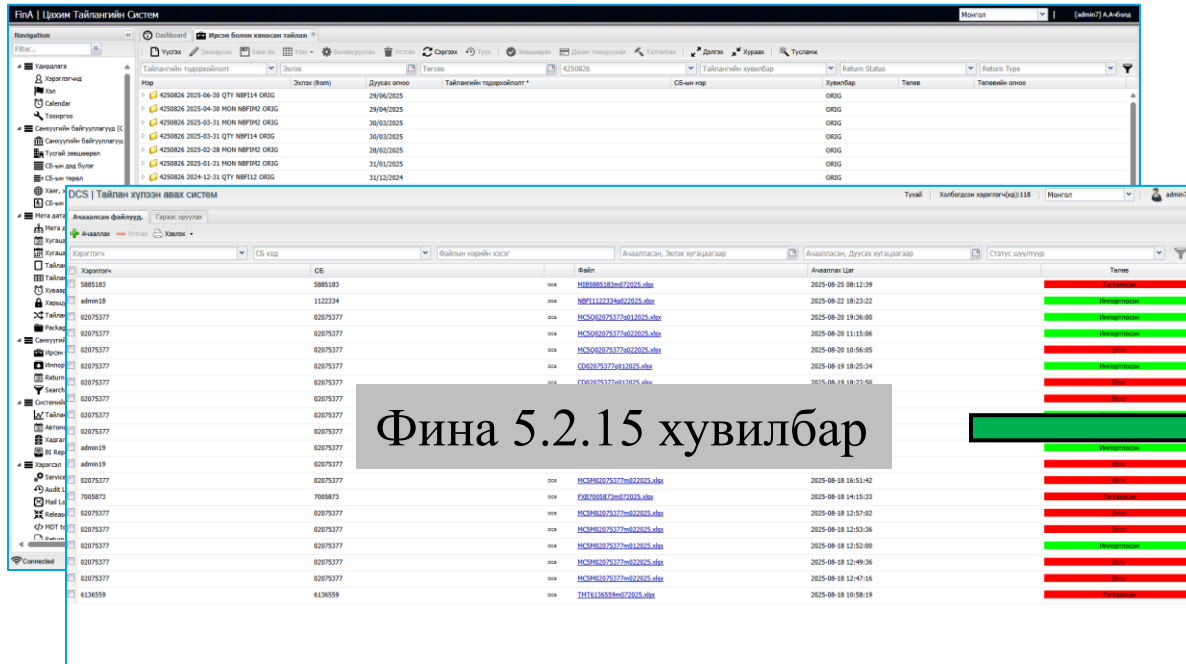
FinA | Цахим Тайлангийн Систем

Монгол

[admin7] А.Агбold

Navigation

Filter...

Удирдлага
Хэрэглэгчид
Хэл
Calendar
Тохиргоо
Санхүүгийн байгууллагууд
Санхүүгийн байгууллагууд
Тусгай зөвшөөрөл
СБ-ын дэд бүлэг
СБ-ын төрөл
Мета дата
Систем
Хэрэгсэл
Service
Audit L
Mail L
Release
MDT to
Connected

Dashboard | Ирсэн болон хянасан тайлан

Үүсгэх | Засварлах | Save As | Үзэх | Баталгаажуулах | Устгах | Сэргээх | Түүх | Зөвшөөрөх | Дахин тооцоолох | Татгалзах | Дэлгэх | Хураах | Тусламж

Тайлангийн тодорхойлолт | Эхлэх | Төгсөх | 4250826 | Тайлангийн хувилбар | Return Status | Return Type

| Нэр | Эхлэх (from) | Дуусах огноо | Тайлангийн тодорхойлолт * | СБ-ын нэр | Хувилбар | Төлөв | Төлөвийн огноо |
|---|---|---|---|---|---|---|---|
| 4250826 2025-06-30 QTY NBFI14 ORIG | | 29/06/2025 | | | ORIG | | |
| 4250826 2025-04-30 MON NBFIM2 ORIG | | 29/04/2025 | | | ORIG | | |
| 4250826 2025-03-31 QTY NBFI14 ORIG | | 30/03/2025 | | | ORIG | | |
| 4250826 2025-03-31 MON NBFIM2 ORIG | | 30/03/2025 | | | ORIG | | |
| 4250826 2025-02-28 MON NBFIM2 ORIG | | 28/02/2025 | | | ORIG | | |
| 4250826 2025-01-31 MON NBFIM2 ORIG | | 31/01/2025 | | | ORIG | | |
| 4250826 2024-12-31 QTY NBFI12 ORIG | | 31/12/2024 | | | ORIG | | |

DCS | Тайлан хүлээн авах систем

Тухай | Холбогдсон хэрэглэгч(ид):118 | Монгол | admin7

Ачаалсан файлууд | Гараас оруулах

Ачааллах | Устгах | Хэвлэх

Хэрэглэгч | СБ код | Файлын нэрийн хэсэг | Ачаалсан, Эхлэх хугацаагаар | Ачаалсан, Дуусах хугацаагаар | Статус шүүлтүүр

| Хэрэглэгч | СБ | | Файл | Ачаалсан Цаг | Төлөв |
|---|---|---|---|---|---|
| 5885183 | 5885183 | xls | MIB5885183m072025.xlsx | 2025-08-25 08:12:39 | Татгалзсан |
| admin18 | 1122334 | xls | NBFI1122334q022025.xlsx | 2025-08-22 18:23:22 | Импортлосон |
| 02075377 | 02075377 | xls | MCSQ02075377q012025.xlsx | 2025-08-20 19:36:00 | Импортлосон |
| 02075377 | 02075377 | xls | MCSQ02075377q022025.xlsx | 2025-08-20 11:15:06 | Импортлосон |
| 02075377 | 02075377 | xls | MCSQ02075377q022025.xlsx | 2025-08-20 10:56:05 | Error |
| 02075377 | 02075377 | xls | CD02075377q012025.xlsx | 2025-08-19 18:25:34 | Импортлосон |
| 02075377 | 02075377 | xls | CD02075377q012025.xlsx | 2025-08-19 18:23:50 | Error |
| 02075377 | 02075377 | | | | Error |
| 02075377 | 02075377 | | | | |
| 02075377 | 02075377 | | | | |
| admin19 | 02075377 | | | | Импортлосон |
| admin19 | 02075377 | | | | Error |
| 02075377 | 02075377 | xls | MCSM02075377m022025.xlsx | 2025-08-18 16:51:42 | Error |
| 7005873 | 7005873 | xls | FXB7005873m072025.xlsx | 2025-08-18 14:15:33 | Татгалзсан |
| 02075377 | 02075377 | xls | MCSM02075377m022025.xlsx | 2025-08-18 12:57:02 | Error |
| 02075377 | 02075377 | xls | MCSM02075377m022025.xlsx | 2025-08-18 12:53:36 | Error |
| 02075377 | 02075377 | xls | MCSM02075377m012025.xlsx | 2025-08-18 12:52:00 | Импортлосон |
| 02075377 | 02075377 | xls | MCSM02075377m022025.xlsx | 2025-08-18 12:49:36 | Error |
| 02075377 | 02075377 | xls | MCSM02075377m022025.xlsx | 2025-08-18 12:47:16 | Error |
| 6136559 | 6136559 | xls | TMT6136559m072025.xlsx | 2025-08-18 10:58:19 | Татгалзсан |

Фина 5.2.15 хувилбар